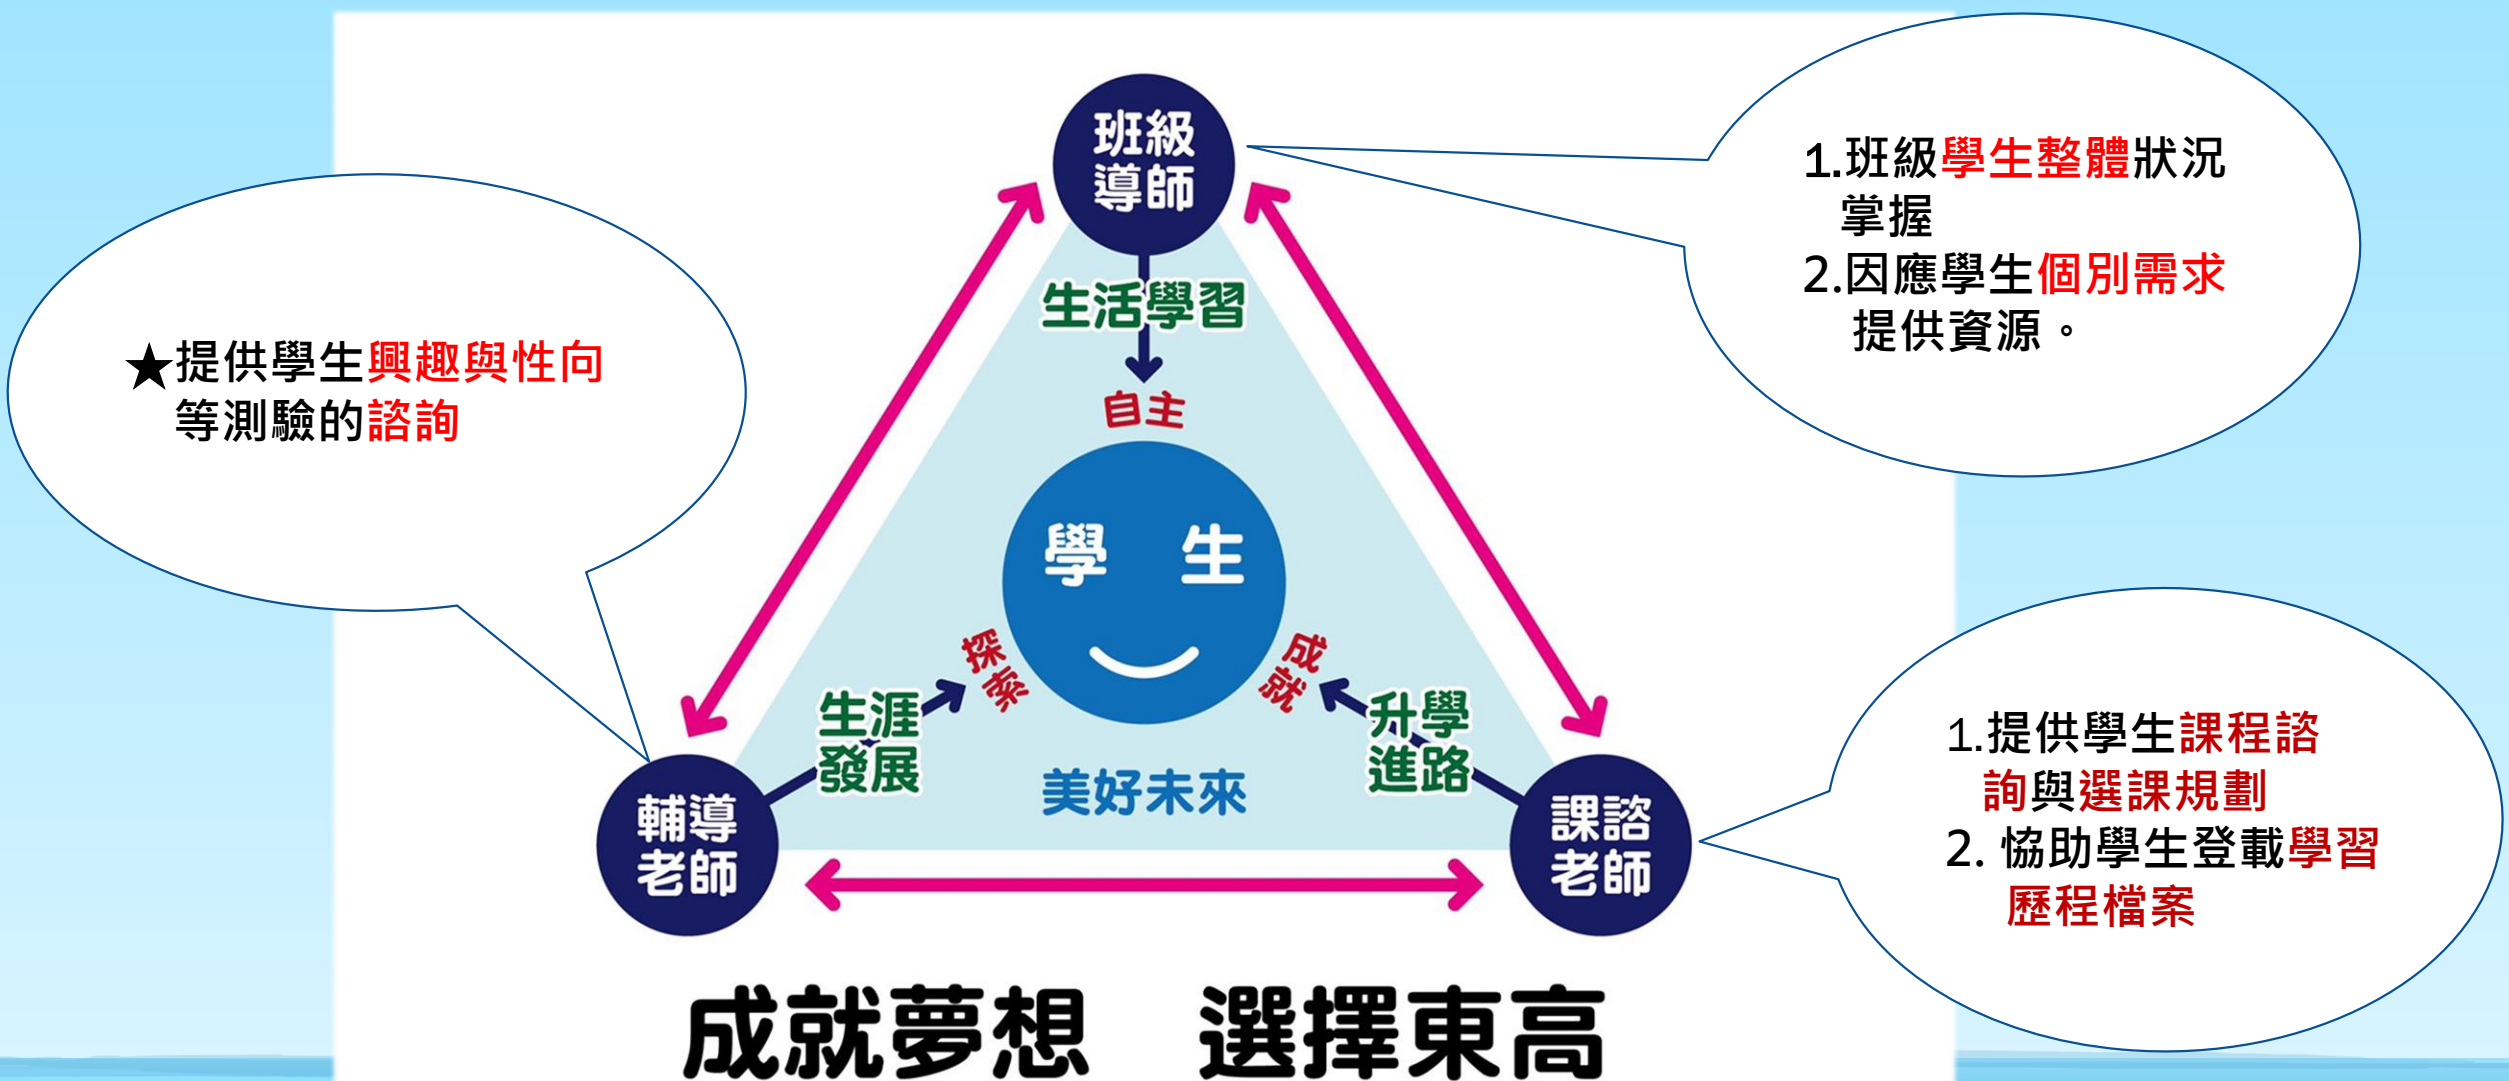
★提供學生興趣與性向等測驗的諮詢

班級導師

1.班級學生整體狀況掌握
2.因應學生個別需求提供資源。

生活學習

自主

學 生

探索

成就

生涯發展

升學進路

美好未來

輔導老師

課諮老師

1.提供學生課程諮詢與選課規劃
2. 協助學生登載學習歷程檔案

成就夢想 選擇東高